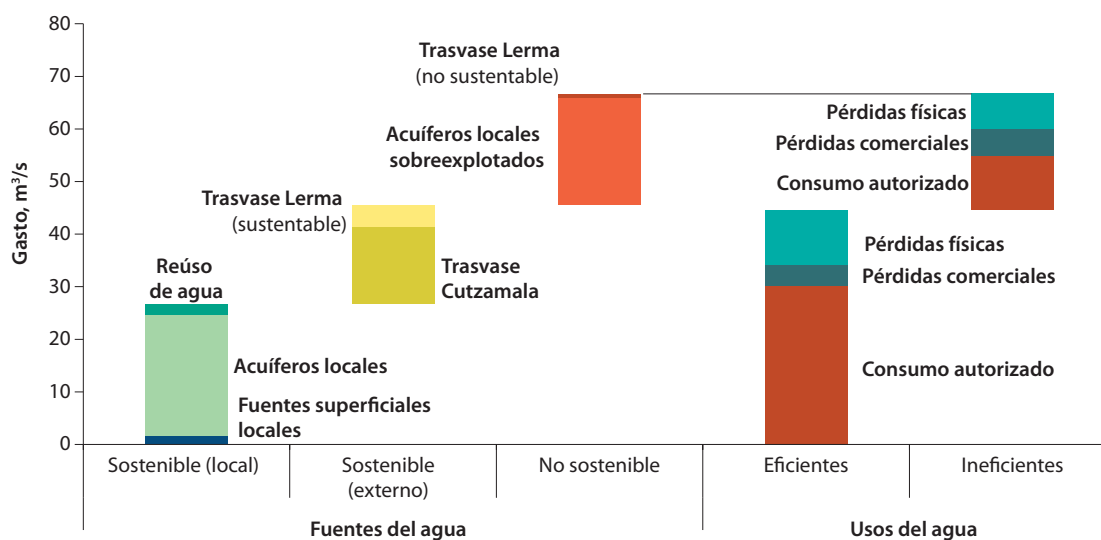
80
70
60
50
40
30
20
10
0

Gasto, m³/s

Trasvase Lerma
(no sustentable)

Acuíferos locales sobreexplotados

Trasvase Lerma
(sustentable)

Trasvase Cutzamala

Reúso de agua

Acuíferos locales

Fuentes superficiales locales

Pérdidas físicas
Pérdidas comerciales
Consumo autorizado

Pérdidas físicas
Pérdidas comerciales
Consumo autorizado

Sostenible (local)
Sostenible (externo)
No sostenible
Eficientes
Ineficientes

Fuentes del agua
Usos del agua